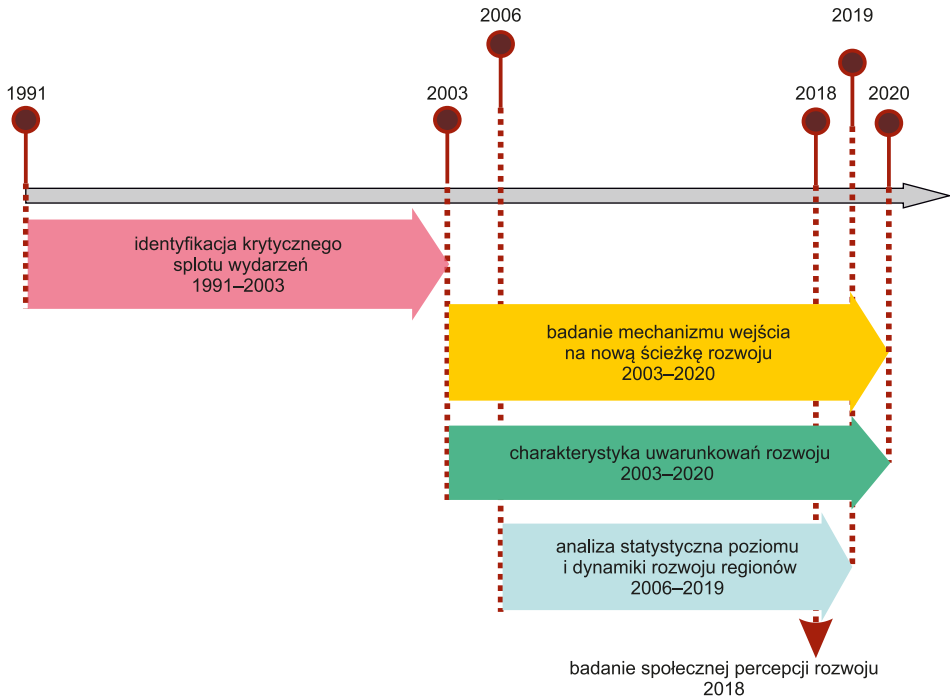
2006

2019

1991

2003

2018

2020

identyfikacja krytycznego splotu wydarzeń 1991–2003

badanie mechanizmu wejścia na nową ścieżkę rozwoju 2003–2020

charakterystyka uwarunkowań rozwoju 2003–2020

analiza statystyczna poziomu i dynamiki rozwoju regionów 2006–2019

badanie społecznej percepcji rozwoju 2018